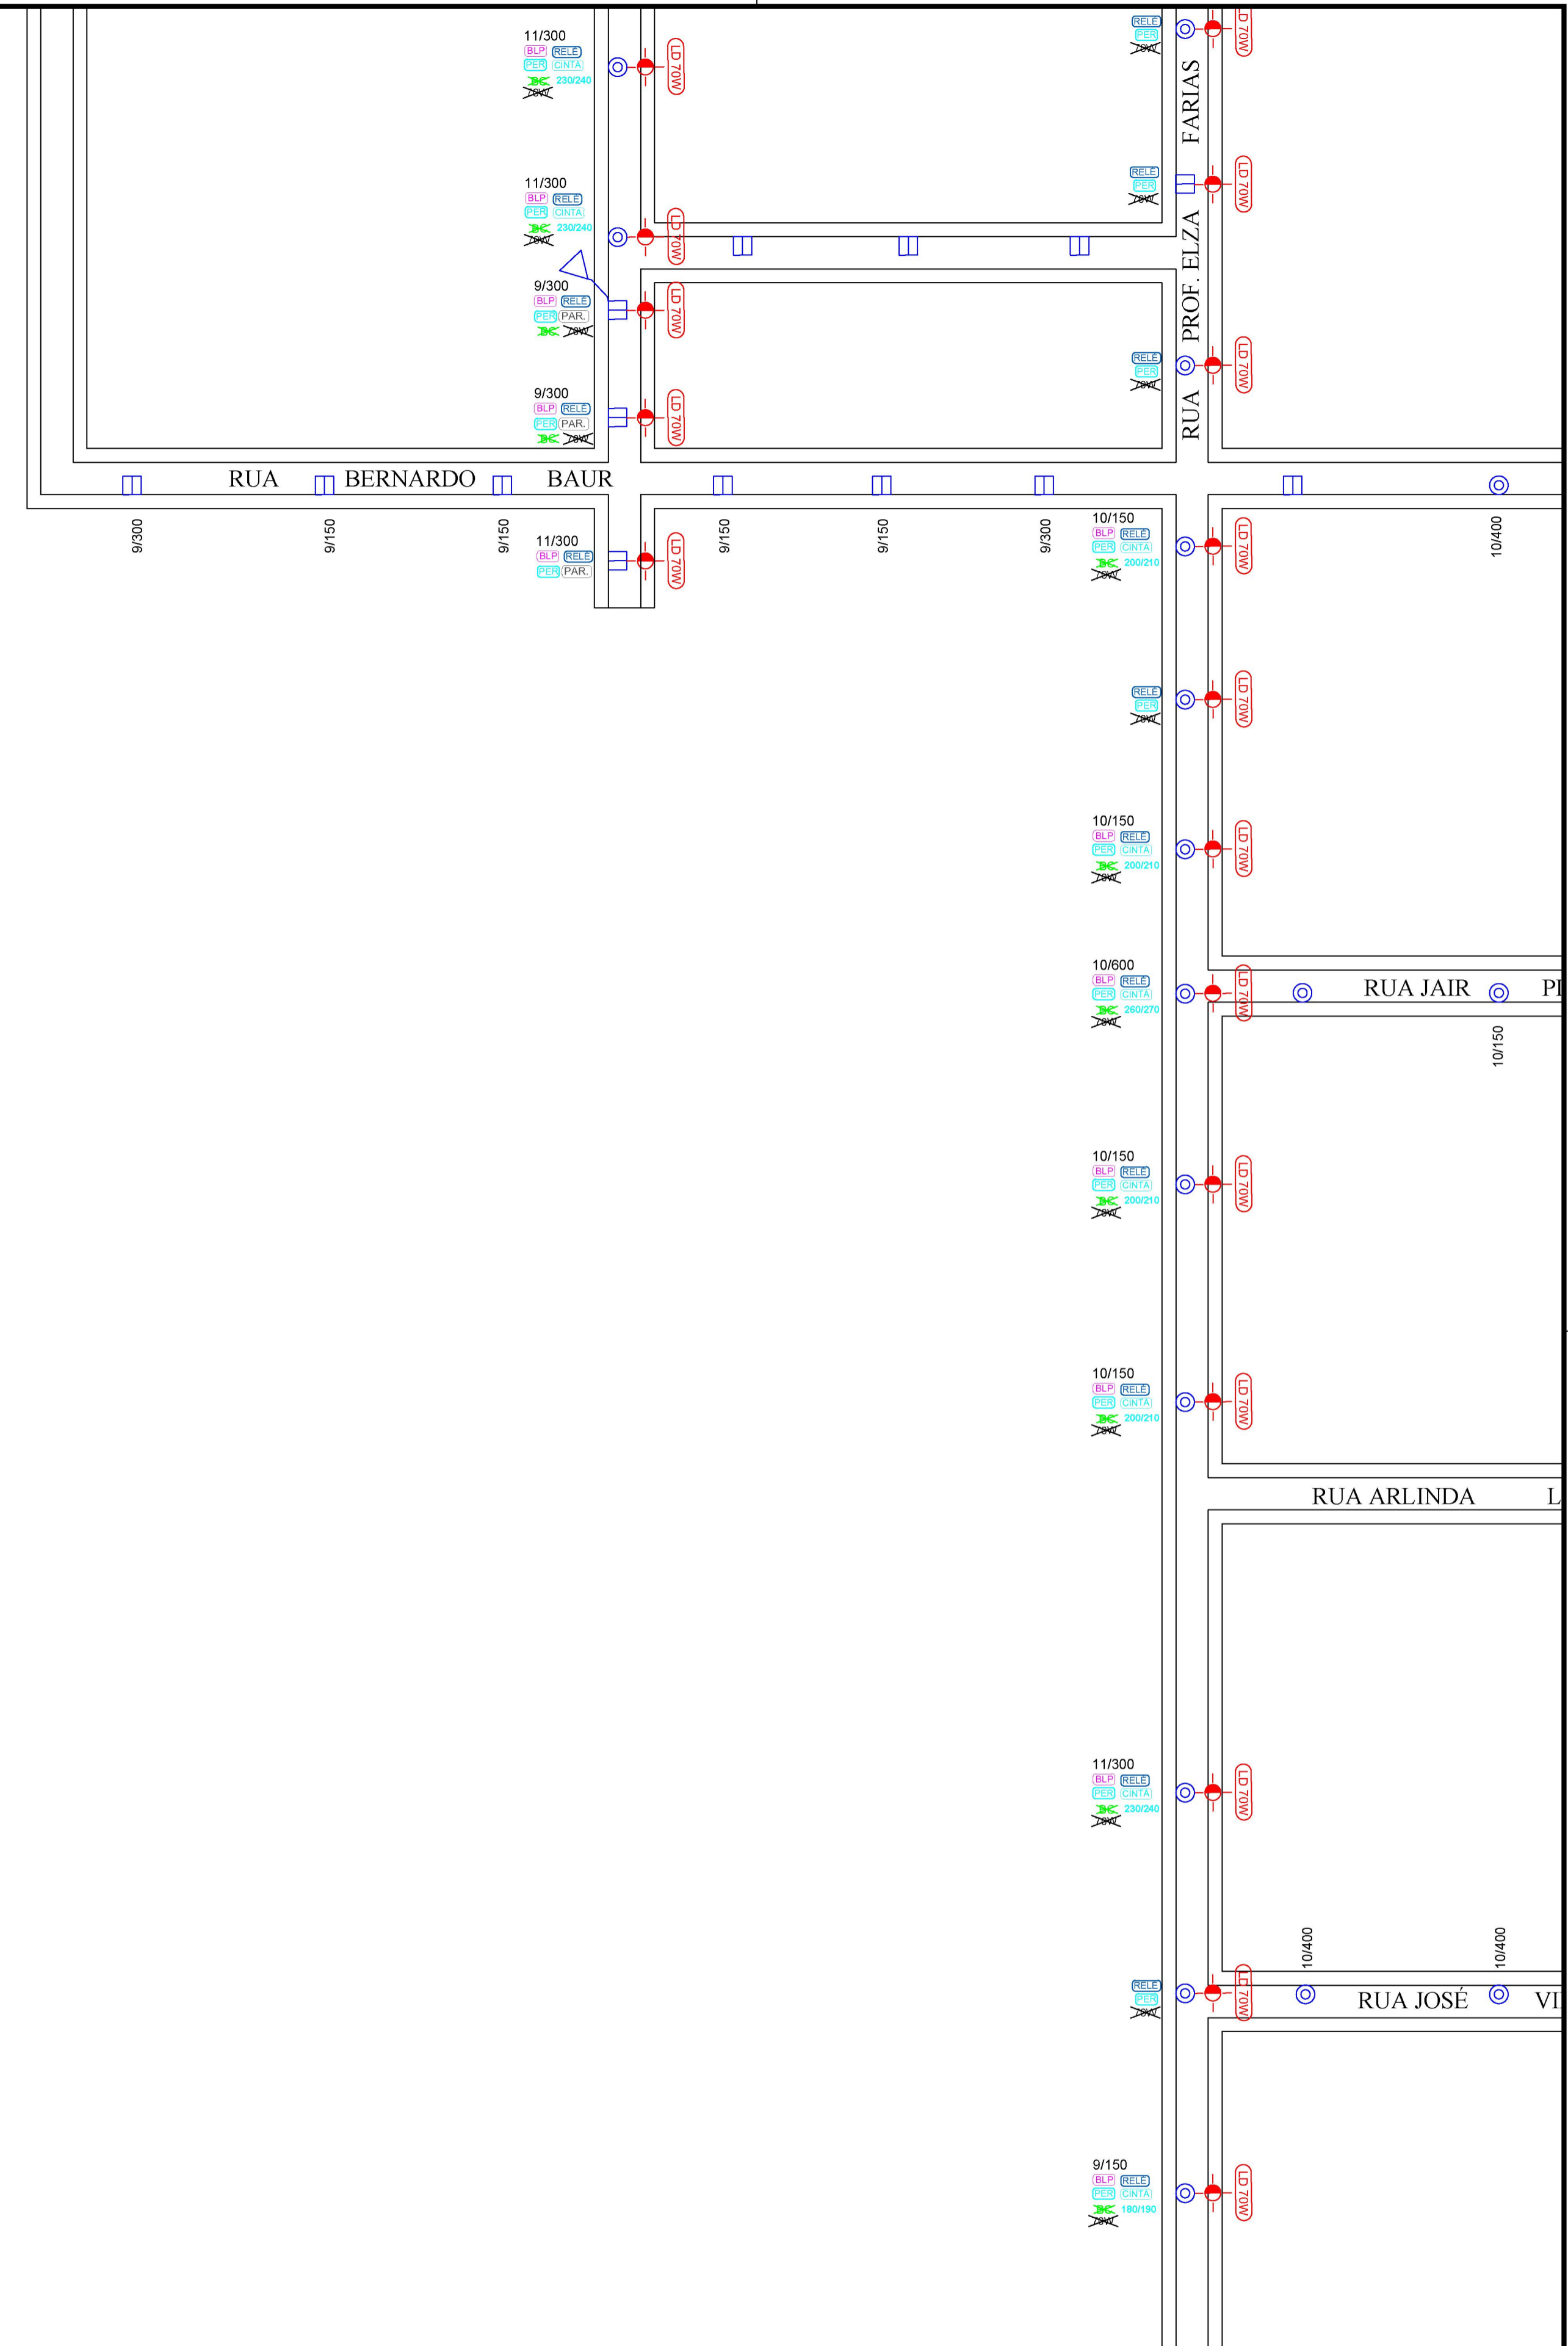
11/300
BLP RELÉ
PER CINTA
BC 230/240
70W

LD 70W

RELÉ
PER
70W

LD 70W

FARIAS

RELÉ
PER
70W

LD 70W

11/300
BLP RELÉ
PER CINTA
BC 230/240
70W

LD 70W

9/300
BLP RELÉ
PER PAR.
BC 70W

LD 70W

RUA PROF. ELZA

RELÉ
PER
70W

LD 70W

9/300
BLP RELÉ
PER PAR.
BC 70W

LD 70W

RUA BERNARDO BAUR

9/300
9/150
9/150

11/300
BLP RELÉ
PER PAR.

LD 70W

9/150
9/150
9/300

10/150
BLP RELÉ
PER CINTA
BC 200/210
70W

LD 70W

10/400

RELÉ
PER
70W

LD 70W

10/150
BLP RELÉ
PER CINTA
BC 200/210
70W

LD 70W

10/600
BLP RELÉ
PER CINTA
BC 260/270
70W

LD 70W

RUA JAIR PI

10/150

10/150
BLP RELÉ
PER CINTA
BC 200/210
70W

LD 70W

10/150
BLP RELÉ
PER CINTA
BC 200/210
70W

LD 70W

RUA ARLINDA L

11/300
BLP RELÉ
PER CINTA
BC 230/240
70W

LD 70W

10/400
10/400

RELÉ
PER
70W

LD 70W

RUA JOSÉ VI

9/150
BLP RELÉ
PER CINTA
BC 180/190
70W

LD 70W